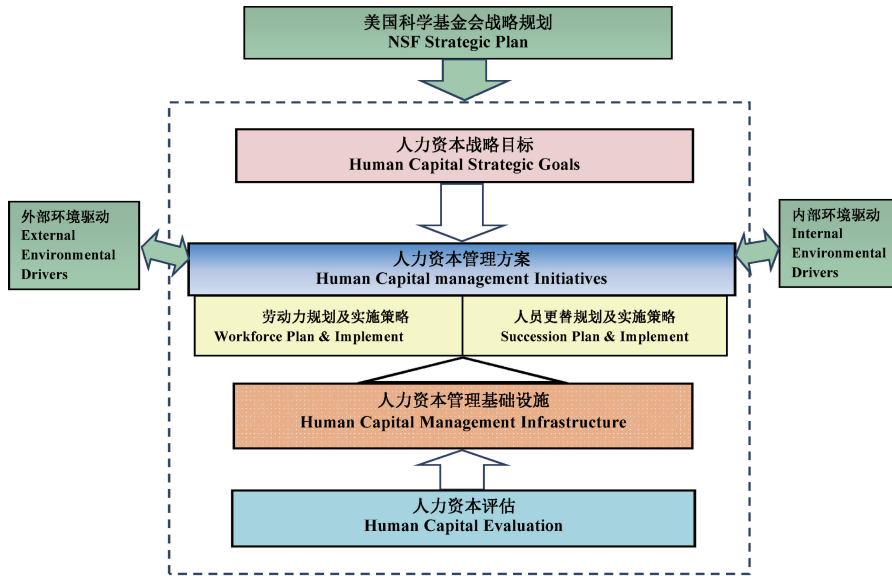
美国科学基金会战略规划
NSF Strategic Plan

人力资本战略目标
Human Capital Strategic Goals

外部环境驱动
External Environmental Drivers

人力资本管理方案
Human Capital management Initiatives

内部环境驱动
Internal Environmental Drivers

劳动力规划及实施策略
Workforce Plan & Implement

人员更替规划及实施策略
Succession Plan & Implement

人力资本管理基础设施
Human Capital Management Infrastructure

人力资本评估
Human Capital Evaluation